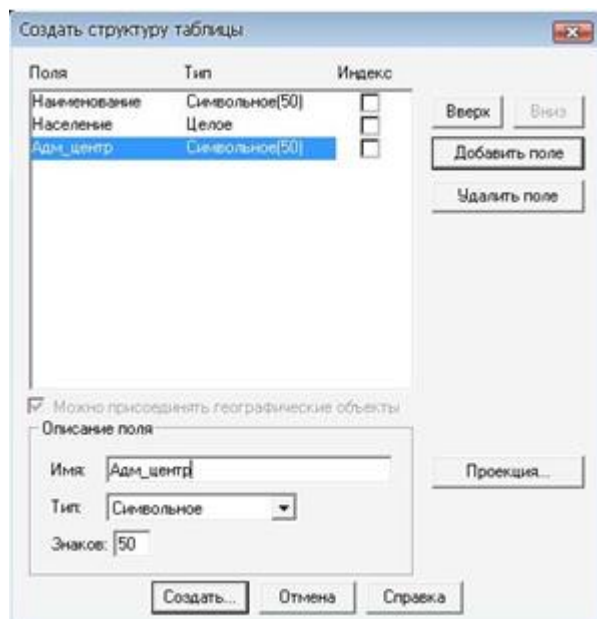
Создать структуру таблицы

| Поля | Тип | Индекс |
|---|---|---|
| Наименование | Символьное(50) | |
| Население | Целое | |
| Адм_центр | Символьное(50) | |

Вверх
Вниз
Добавить поле
Удалить поле

Можно присоединять географические объекты

Описание поля

Имя: Адм_центр

Тип: Символьное

Знаков: 50

Проекция...

Создать...
Отмена
Справка